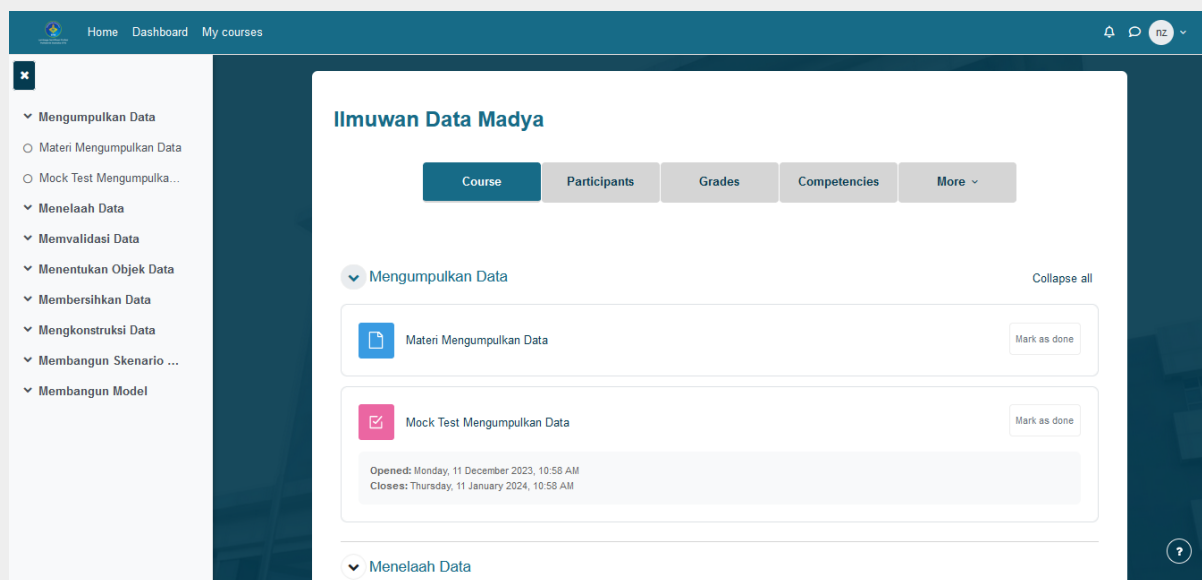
Home Dashboard My courses

nz

Mengumpulkan Data
Materi Mengumpulkan Data
Mock Test Mengumpulka...
Menelaah Data
Memvalidasi Data
Menentukan Objek Data
Membersihkan Data
Mengkonstruksi Data
Membangun Skenario ...
Membangun Model

Ilmuwan Data Madya

Course | Participants | Grades | Competencies | More

Mengumpulkan Data

Collapse all

Materi Mengumpulkan Data

Mark as done

Mock Test Mengumpulkan Data

Mark as done

Opened: Monday, 11 December 2023, 10:58 AM
Closes: Thursday, 11 January 2024, 10:58 AM

Menelaah Data

?